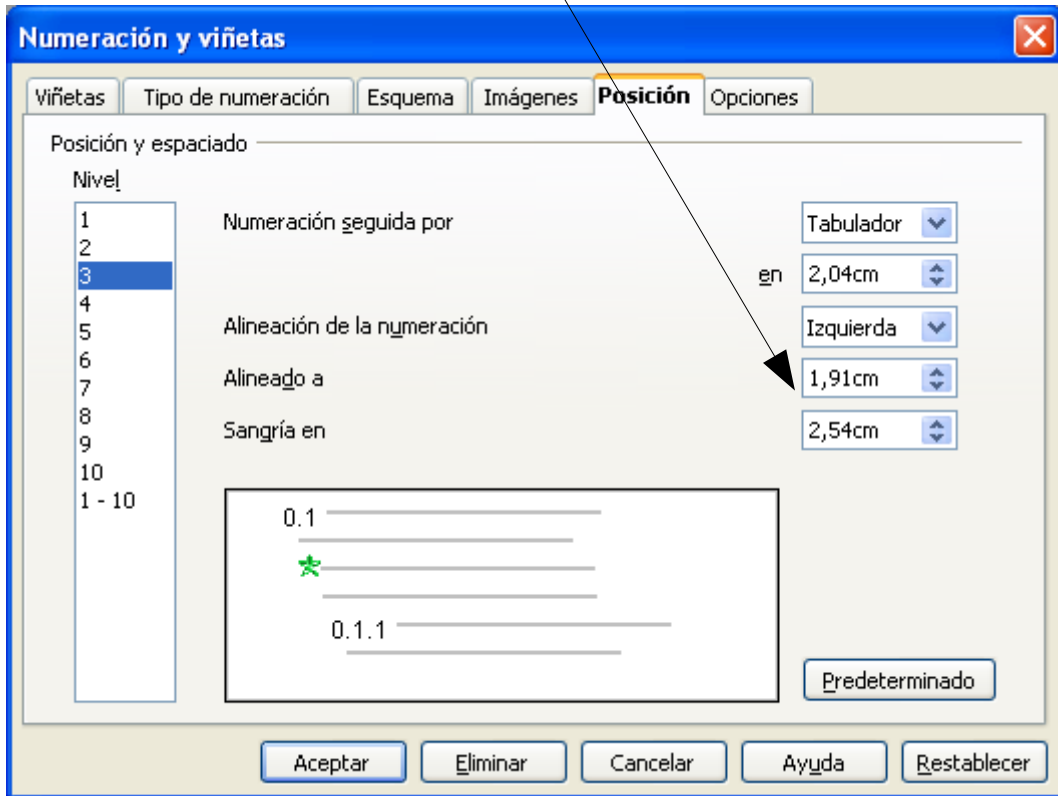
Numeración y viñetas

Viñetas | Tipo de numeración | Esquema | Imágenes | Posición | Opciones

Posición y espaciado

Nivel

1
2
3
4
5
6
7
8
9
10
1 - 10

Numeración seguida por
Tabulador

en
2,04cm

Alineación de la numeración
Izquierda

Alineado a
1,91cm

Sangría en
2,54cm

0.1

0.1.1

Predeterminado

Aceptar
Eliminar
Cancelar
Ayuda
Restablecer